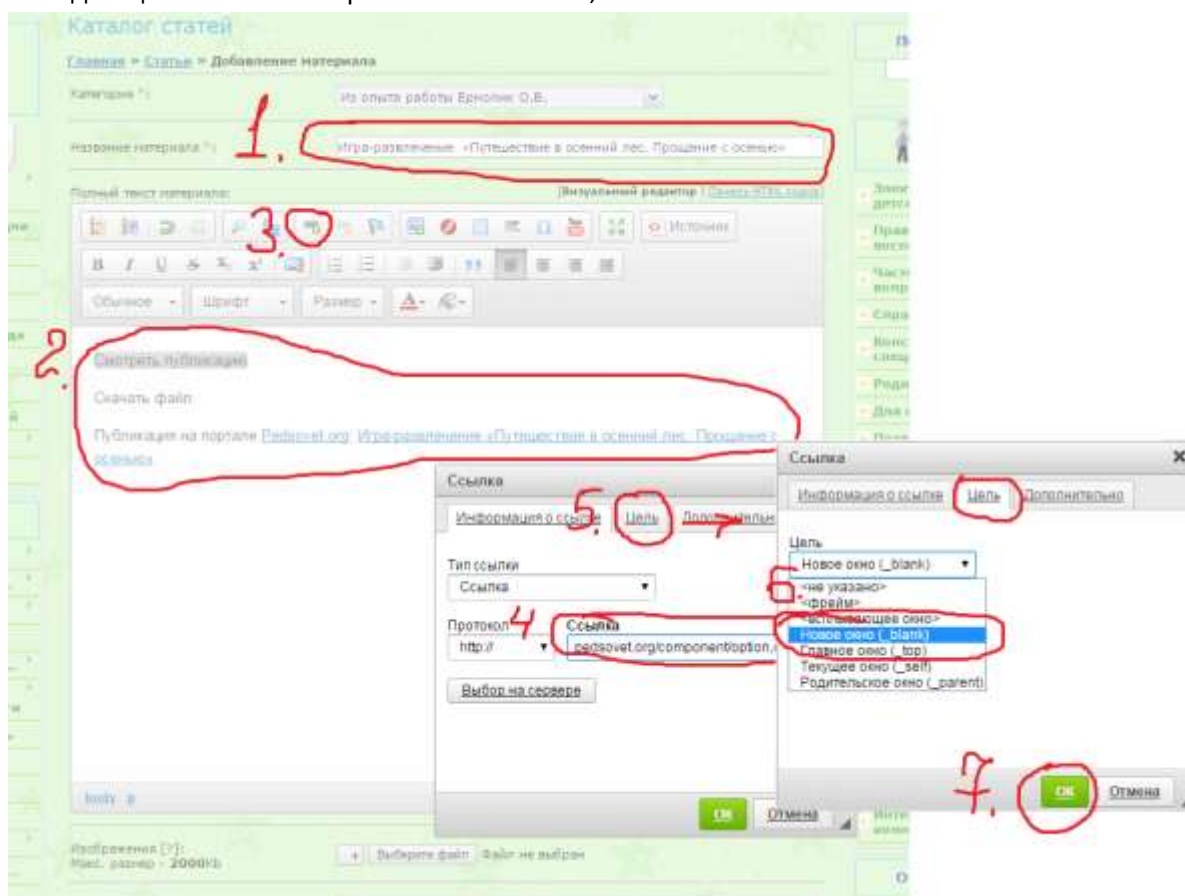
Каталог статей

Главная » Статьи » Добавление материала

Категория *: Из опыта работы Ерholик О.В.

Название материала *: 1. Игра-развлечение «Путешествие в осенний лес. Прощание с осенью»

Полный текст материала: [Визуальный редактор | Показать HTML-код]

3. Источник

B I U S $X_2$ $X^2$

Обычное Шрифт Размер

2. Смотреть публикацию

Скачать файл

Публикация на портале Pedsovet.org: Игра-развлечение «Путешествие в осенний лес. Прощание с осенью»

Ссылка

Информация о ссылке 5. Цель Дополнительно

Тип ссылки
Ссылка

Протокол 4 Ссылка
http:// pedsovet.org/component/option,

Выбор на сервере

ОК Отмена

Ссылка

Информация о ссылке Цель Дополнительно

Цель
Новое окно (_blank)
6. <не указано>
<фрейм>
<всплывающее окно>
Новое окно (_blank)
Главное окно (_top)
Текущее окно (_self)
Родительское окно (_parent)

7. ОК Отмена

body p

Изображения [?]:
Макс. размер - 2000Kb

+ Выберите файл Файл не выбран